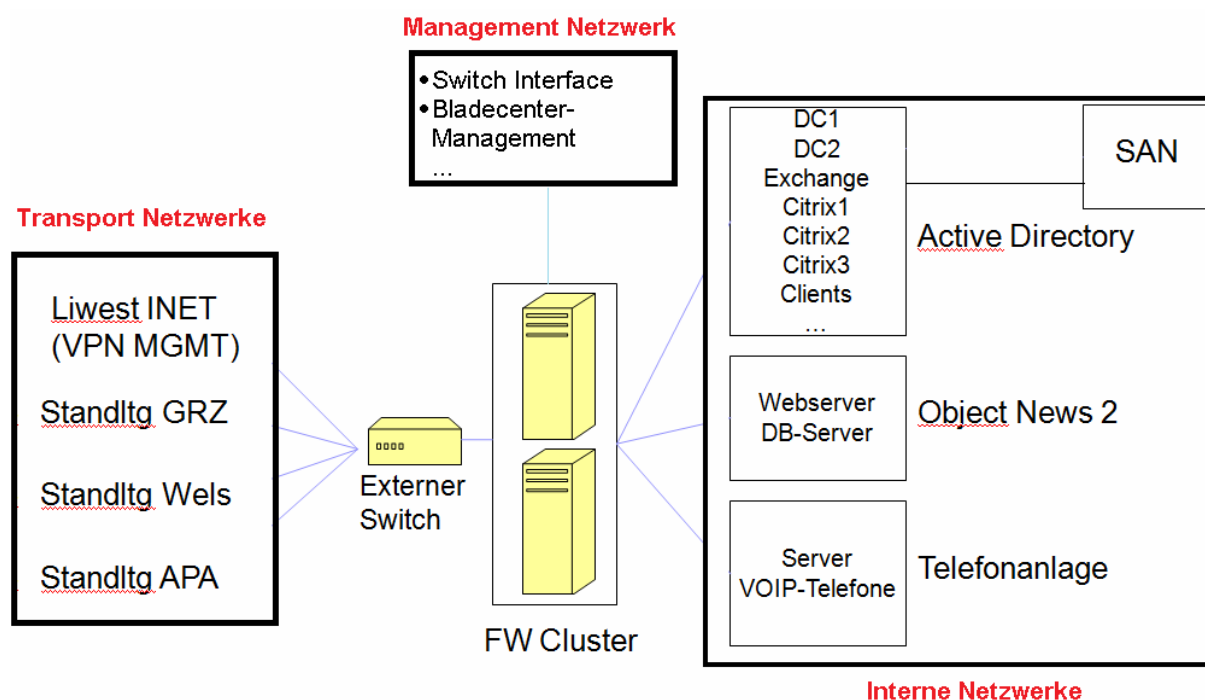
Management Netzwerk

• Switch Interface
• Bladecenter-Management
...

Transport Netzwerke

Liwest INET (VPN MGMT)

Standltg GRZ

Standltg Wels

Standltg APA

Externer Switch

FW Cluster

DC1
DC2
Exchange
Citrix1
Citrix2
Citrix3
Clients
...

SAN

Active Directory

Webserver
DB-Server

Object News 2

Server
VOIP-Telefone

Telefonanlage

Interne Netzwerke